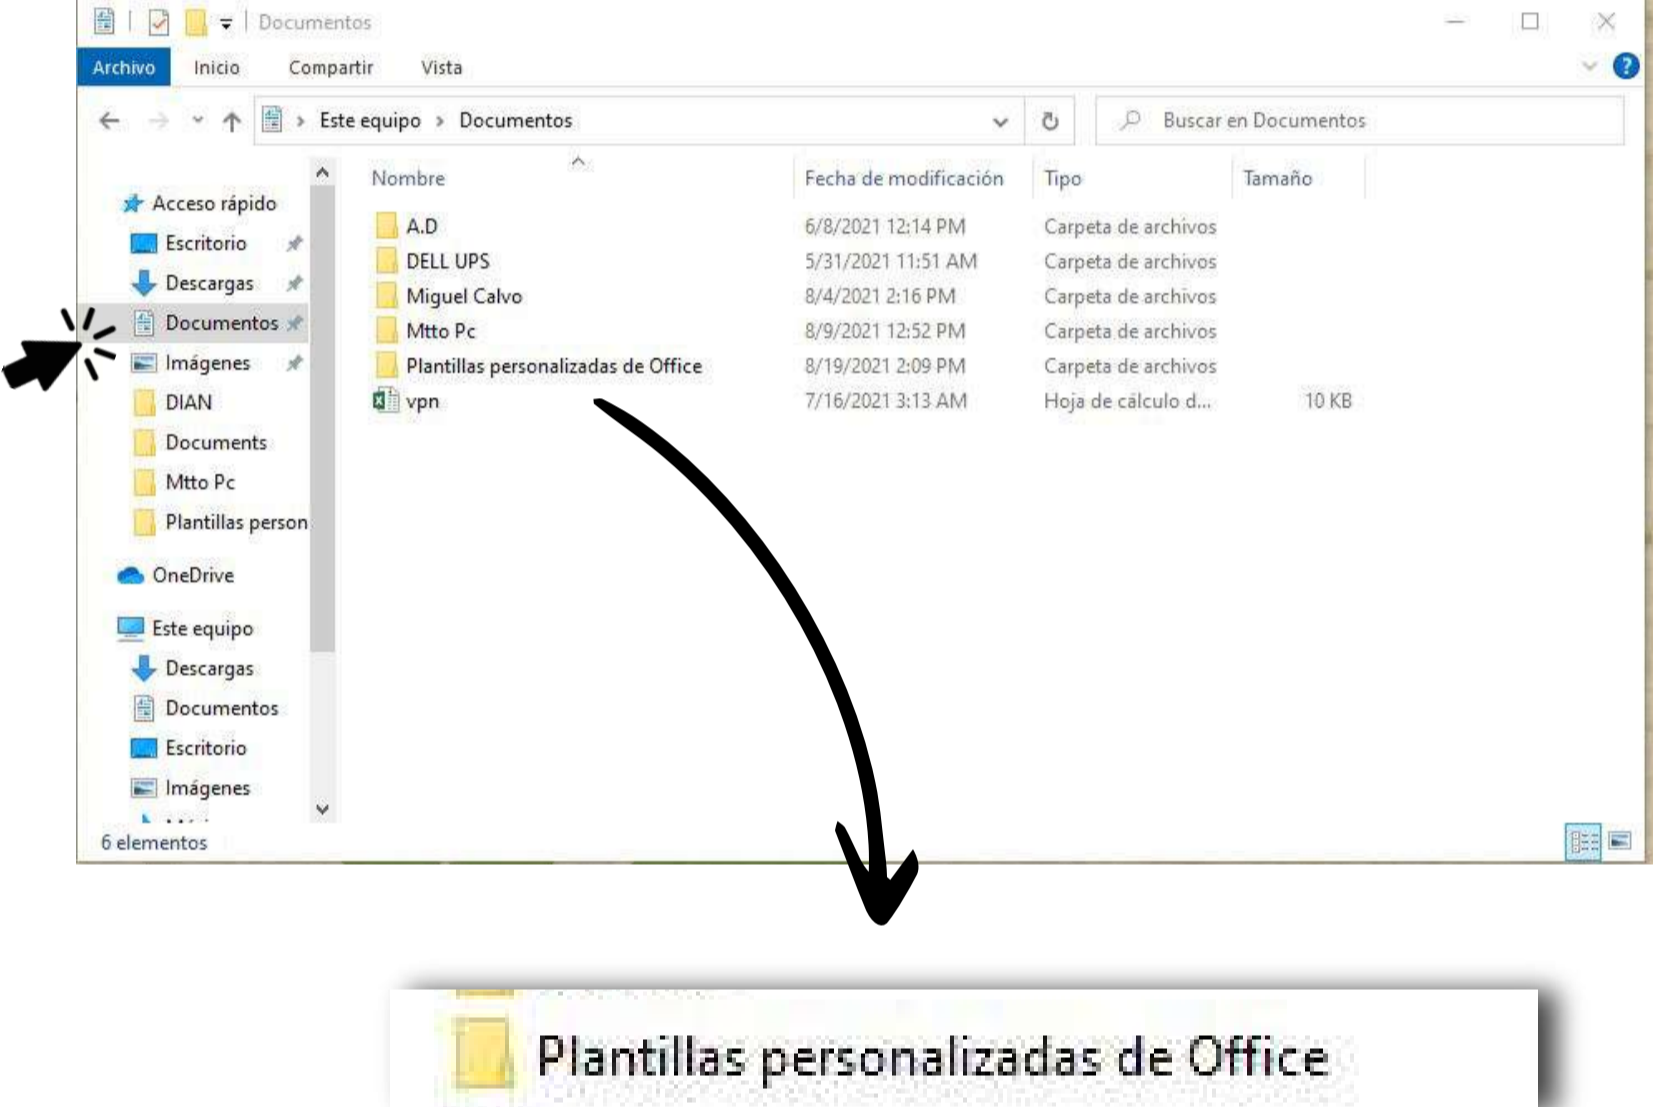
Documentos

Archivo Inicio Compartir Vista

Este equipo > Documentos

Buscar en Documentos

Acceso rápido
Escritorio
Descargas
Documentos
Imágenes
DIAN
Documents
Mtto Pc
Plantillas person
OneDrive
Este equipo
Descargas
Documentos
Escritorio
Imágenes

| Nombre | Fecha de modificación | Tipo | Tamaño |
|---|---|---|---|
| A.D | 6/8/2021 12:14 PM | Carpeta de archivos | |
| DELL UPS | 5/31/2021 11:51 AM | Carpeta de archivos | |
| Miguel Calvo | 8/4/2021 2:16 PM | Carpeta de archivos | |
| Mtto Pc | 8/9/2021 12:52 PM | Carpeta de archivos | |
| Plantillas personalizadas de Office | 8/19/2021 2:09 PM | Carpeta de archivos | |
| vpn | 7/16/2021 3:13 AM | Hoja de cálculo d... | 10 KB |

6 elementos

Plantillas personalizadas de Office